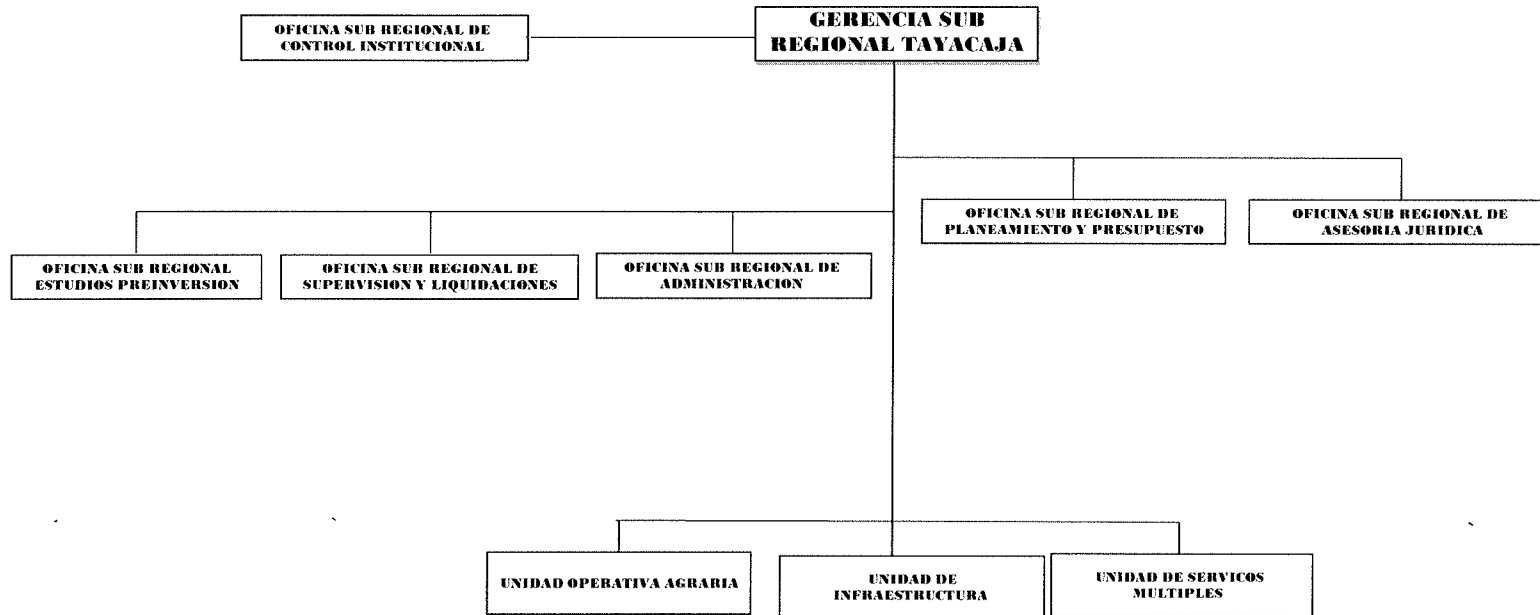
GERENCIA SUB REGIONAL TAYACAJA

OFICINA SUB REGIONAL DE CONTROL INSTITUCIONAL

OFICINA SUB REGIONAL DE PLANEAMIENTO Y PRESUPUESTO

OFICINA SUB REGIONAL DE ASESORIA JURIDICA

OFICINA SUB REGIONAL ESTUDIOS PREINVERSION

OFICINA SUB REGIONAL DE SUPERVISION Y LIQUIDACIONES

OFICINA SUB REGIONAL DE ADMINISTRACION

UNIDAD OPERATIVA AGRARIA

UNIDAD DE INFRAESTRUCTURA

UNIDAD DE SERVICOS MULTIPLES